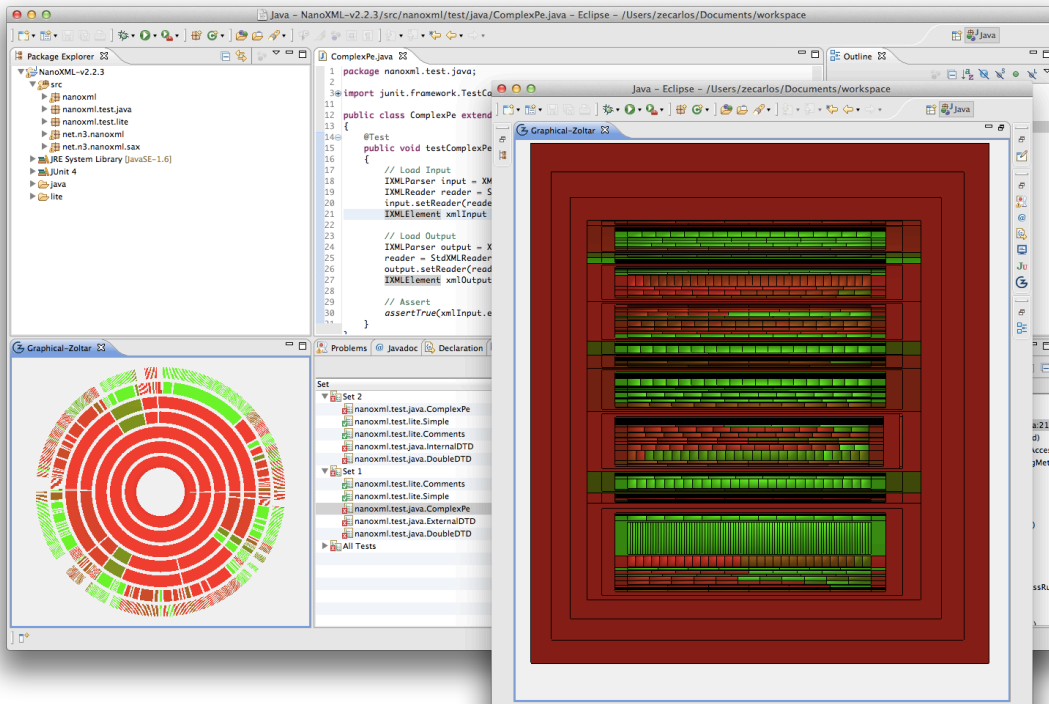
Java - NanoXML-v2.2.3/src/nanoxml/test/java/ComplexPe.java - Eclipse - /Users/zecarlos/Documents/workspace

Java

Package Explorer

NanoXML-v2.2.3
src
nanoxml
nanoxml.test.java
nanoxml.test.lite
net.n3.nanoxml
net.n3.nanoxml.sax
JRE System Library [JavaSE-1.6]
JUnit 4
java
lite

ComplexPe.java

1 package nanoxml.test.java;
3 import junit.framework.TestCa
12 public class ComplexPe extend
13 {
14 @Test
15 public void testComplexPe
16 {
17 // Load Input
18 IXMLParser input = XM
19 IXMLReader reader = S
20 input.setReader(reade
21 IXMLElement xmlInput
22
23 // Load Output
24 IXMLParser output = X
25 reader = StdXMLReader
26 output.setReader(read
27 IXMLElement xmlOutput
28
29 // Assert
30 assertTrue(xmlInput.e
31 }

Outline

Graphical-Zoltar

Problems | Javadoc | Declaration

Set
Set 2
nanoxml.test.java.ComplexPe
nanoxml.test.lite.Simple
nanoxml.test.lite.Comments
nanoxml.test.java.InternalDTD
nanoxml.test.java.DoubleDTD
Set 1
nanoxml.test.lite.Comments
nanoxml.test.lite.Simple
nanoxml.test.java.ComplexPe
nanoxml.test.java.ExternalDTD
nanoxml.test.java.DoubleDTD
All Tests

Java - Eclipse - /Users/zecarlos/Documents/workspace

Java

Graphical-Zoltar

a:21
d)
Acces
gMet
ssRu